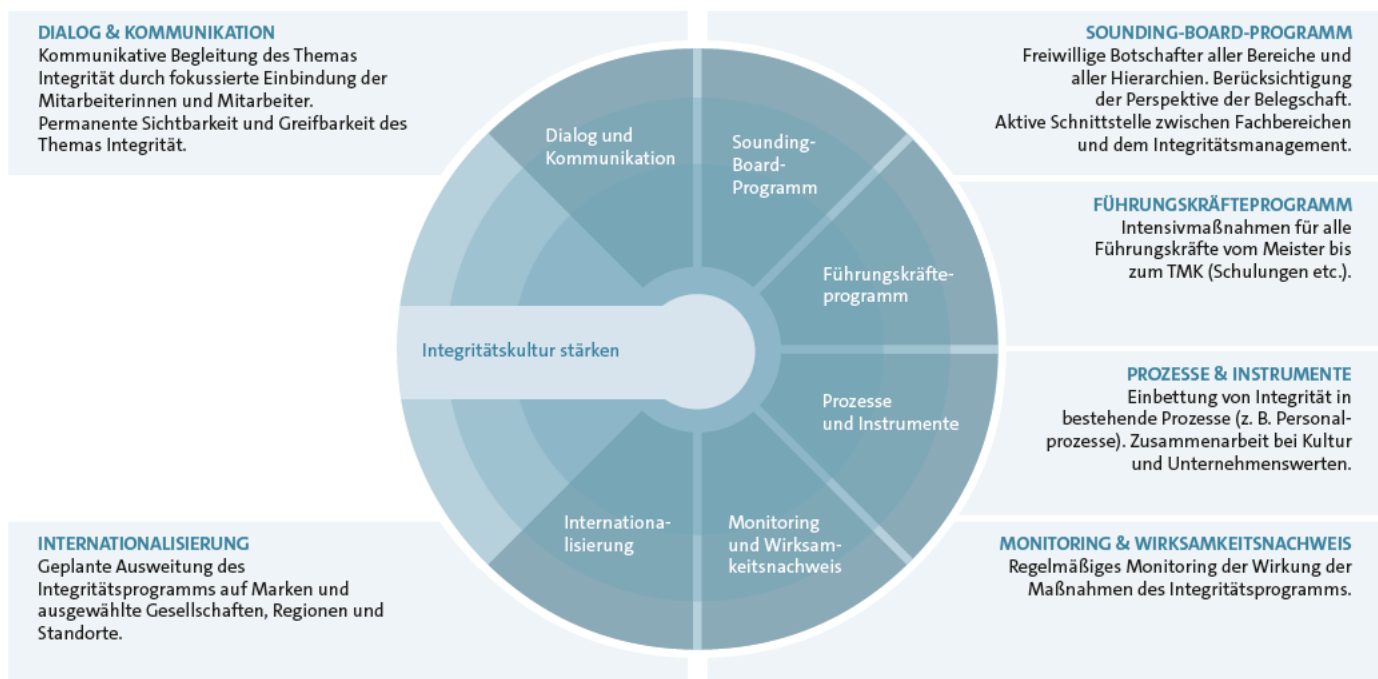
DIALOG & KOMMUNIKATION
Kommunikative Begleitung des Themas Integrität durch fokussierte Einbindung der Mitarbeiterinnen und Mitarbeiter. Permanente Sichtbarkeit und Greifbarkeit des Themas Integrität.

SOUNDING-BOARD-PROGRAMM
Freiwillige Botschafter aller Bereiche und aller Hierarchien. Berücksichtigung der Perspektive der Belegschaft. Aktive Schnittstelle zwischen Fachbereichen und dem Integritätsmanagement.

FÜHRUNGSKRÄFTEPROGRAMM
Intensivmaßnahmen für alle Führungskräfte vom Meister bis zum TMK (Schulungen etc.).

PROZESSE & INSTRUMENTE
Einbettung von Integrität in bestehende Prozesse (z. B. Personalprozesse). Zusammenarbeit bei Kultur und Unternehmenswerten.

INTERNATIONALISIERUNG
Geplante Ausweitung des Integritätsprogramms auf Marken und ausgewählte Gesellschaften, Regionen und Standorte.

MONITORING & WIRKSAMKEITSNACHWEIS
Regelmäßiges Monitoring der Wirkung der Maßnahmen des Integritätsprogramms.

Dialog und Kommunikation

Sounding-Board-Programm

Führungskräfteprogramm

Prozesse und Instrumente

Monitoring und Wirksamkeitsnachweis

Internationalisierung

Integritätskultur stärken